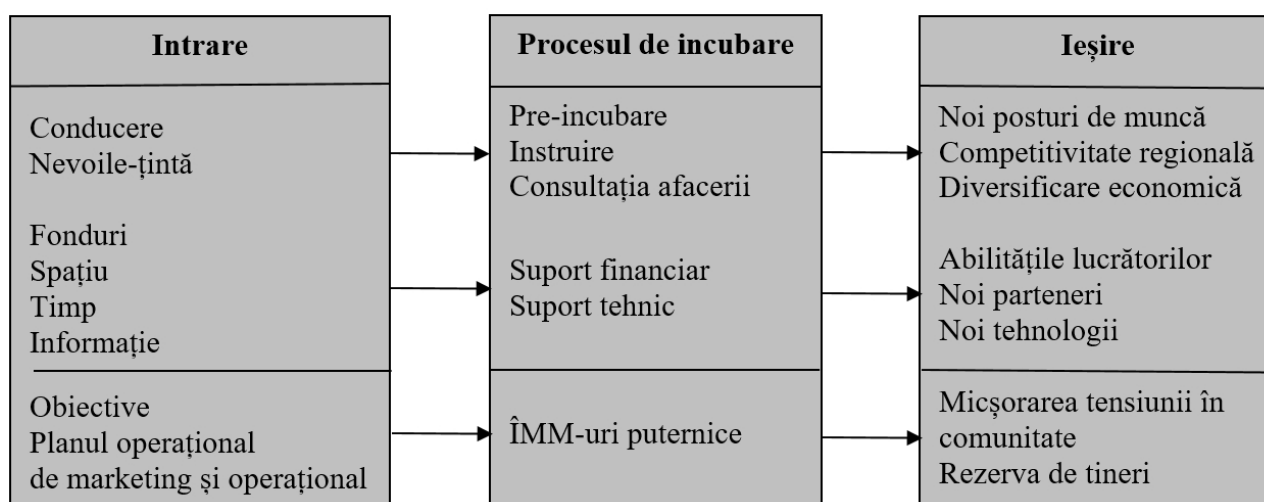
Intrare

Conducere
Nevoile-țintă

Fonduri
Spațiu
Timp
Informație

Obiective
Planul operațional
de marketing și operațional

Procesul de incubare

Pre-incubare
Instruire
Consultația afacerii

Suport financiar
Suport tehnic

ÎMM-uri puternice

Ieșire

Noi posturi de muncă
Competitivitate regională
Diversificare economică

Abilitățile lucrătorilor
Noi parteneri
Noi tehnologii

Micșorarea tensiunii în comunitate
Rezerva de tineri